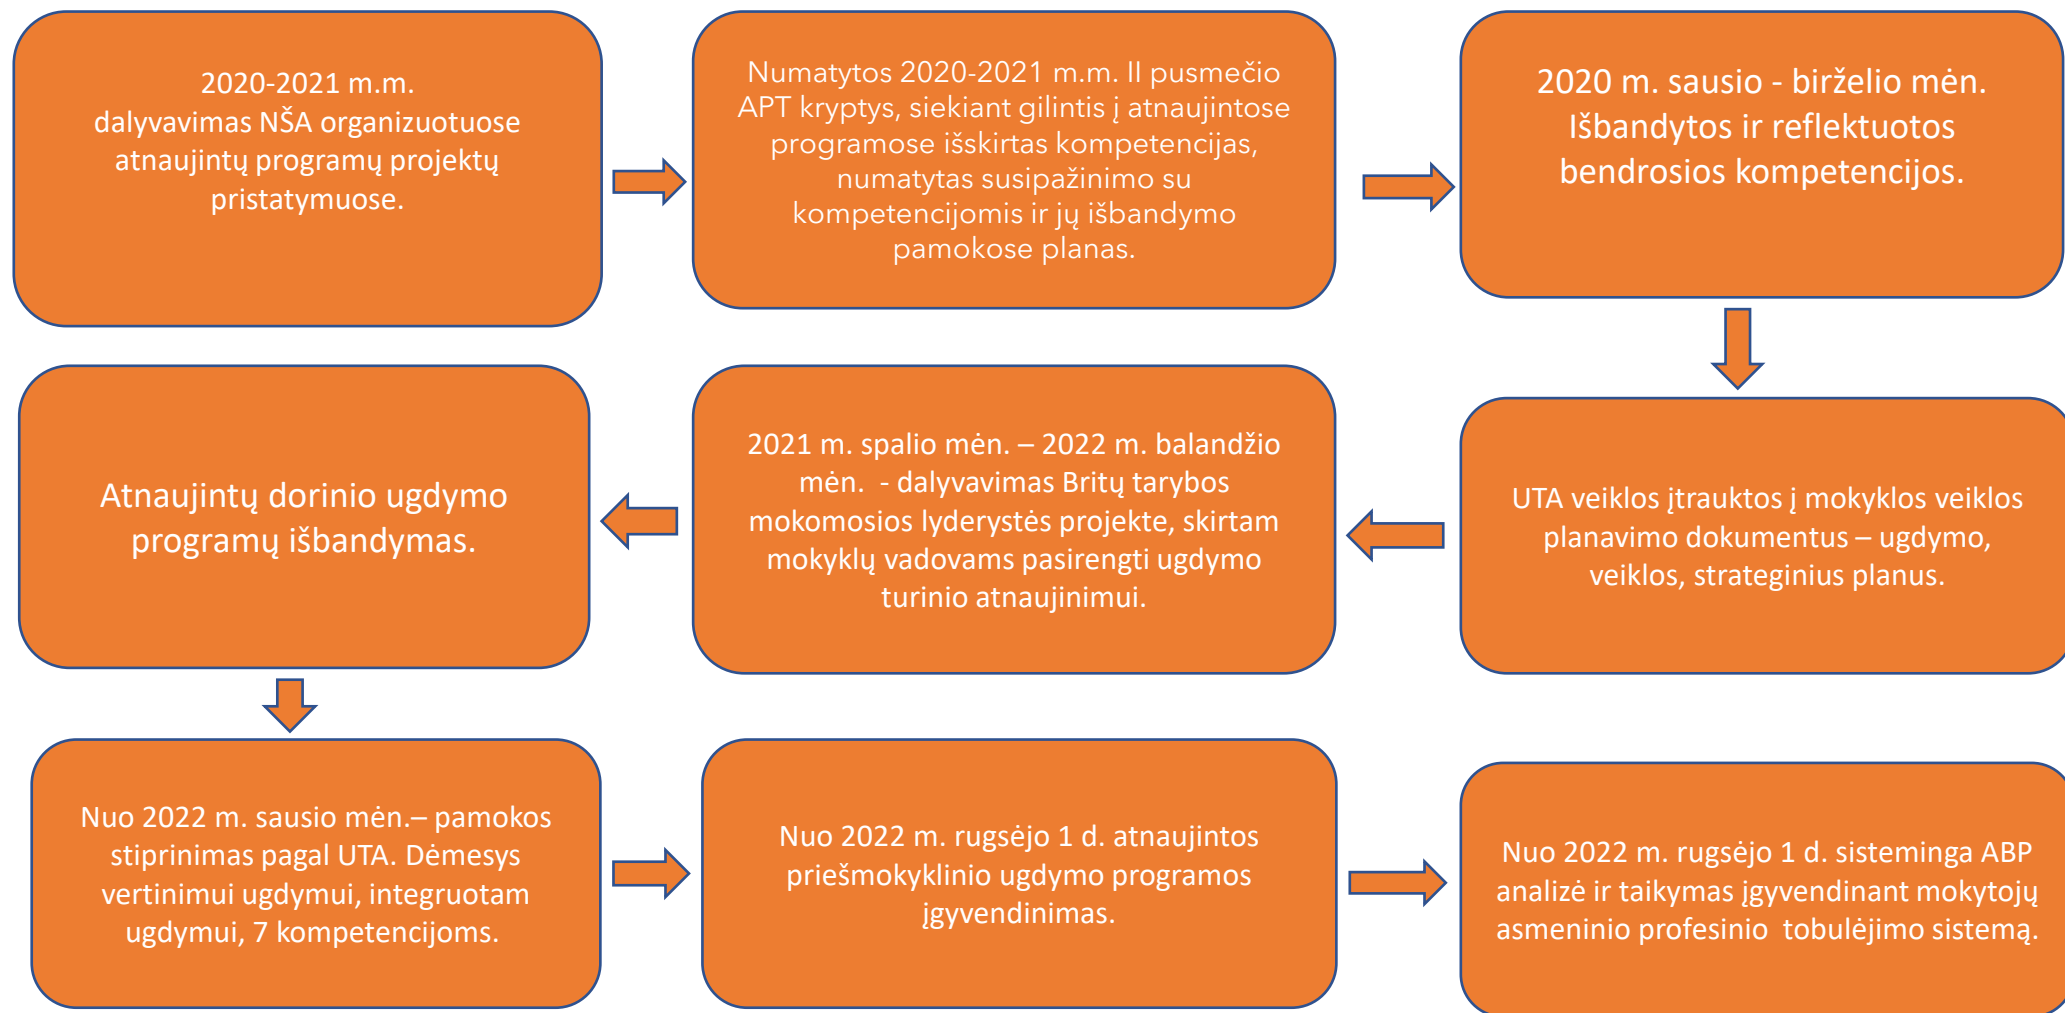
2020-2021 m.m. dalyvavimas NŠA organizuotuose atnaujintų programų projektų pristatymuose.

Numatytos 2020-2021 m.m. II pusmečio APT kryptys, siekiant gilintis į atnaujintose programose išskirtas kompetencijas, numatytas susipažinimo su kompetencijomis ir jų išbandymo pamokose planas.

2020 m. sausio - birželio mėn. Išbandytos ir reflektuotos bendrosios kompetencijos.

UTA veiklos įtrauktos į mokyklos veiklos planavimo dokumentus – ugdymo, veiklos, strateginius planus.

2021 m. spalio mėn. – 2022 m. balandžio mėn. - dalyvavimas Britų tarybos mokomosios lyderystės projekte, skirtam mokyklų vadovams pasirengti ugdymo turinio atnaujinimui.

Atnaujintų dorinio ugdymo programų išbandymas.

Nuo 2022 m. sausio mėn.– pamokos stiprinimas pagal UTA. Dėmesys vertinimui ugdymui, integruotam ugdymui, 7 kompetencijoms.

Nuo 2022 m. rugsėjo 1 d. atnaujintos priešmokyklinio ugdymo programos įgyvendinimas.

Nuo 2022 m. rugsėjo 1 d. sisteminga ABP analizė ir taikymas įgyvendinant mokytojų asmeninio profesinio tobulėjimo sistemą.